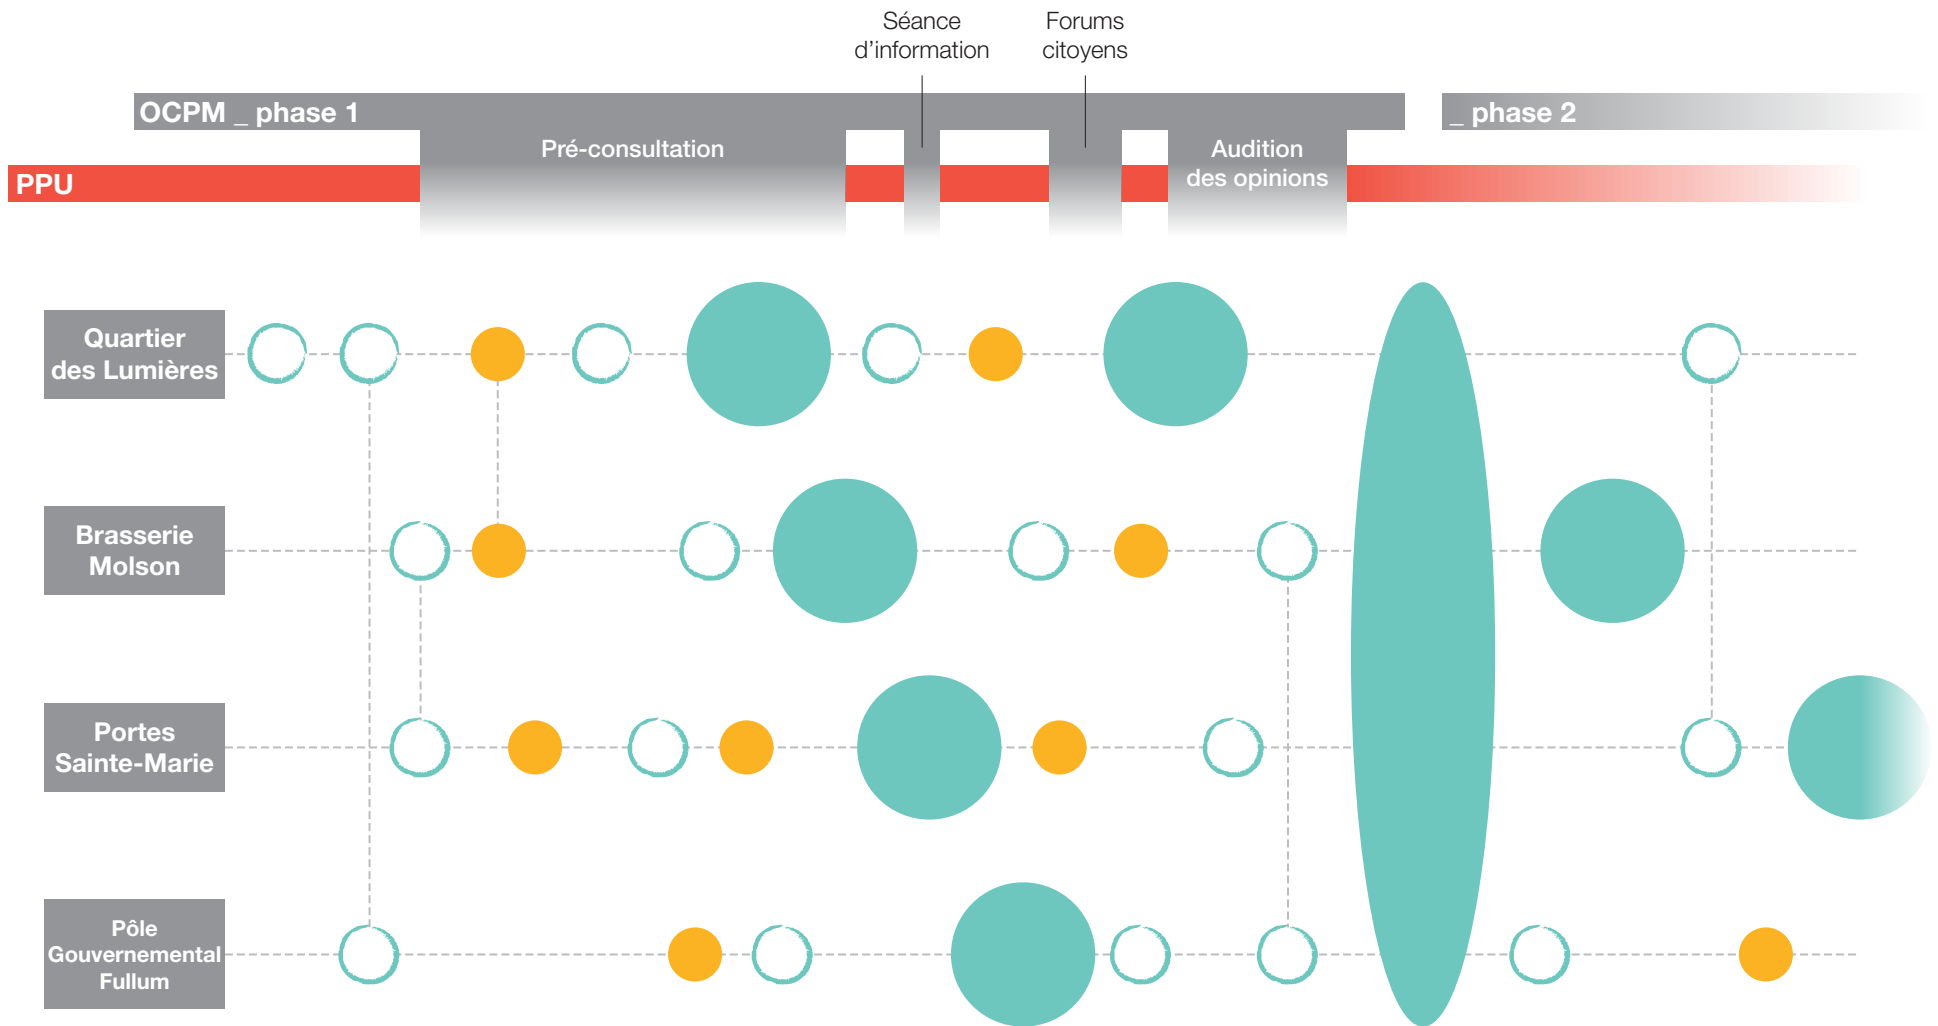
Séance d’information

Forums citoyens

OCPM _ phase 1

_ phase 2

Pré-consultation

Audition des opinions

PPU

Quartier des Lumières

Brasserie Molson

Portes Sainte-Marie

Pôle Gouvernemental Fullum